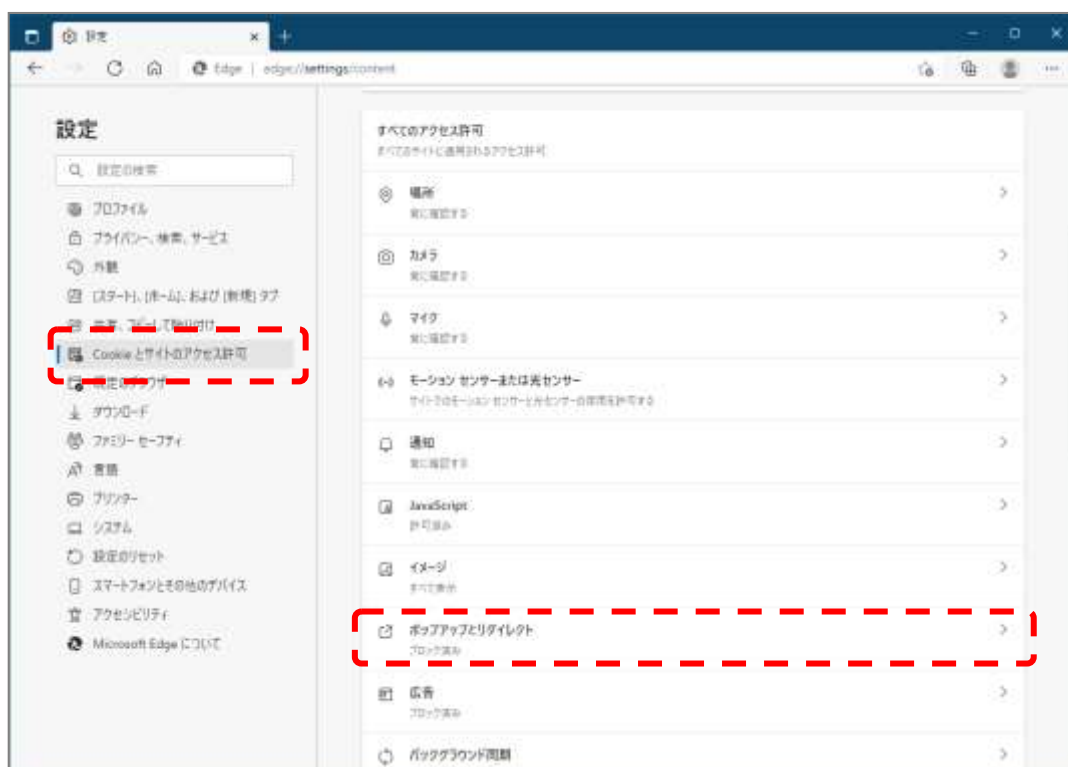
設定

Edge | edge://settings/content

設定

設定の検索

プロファイル
プライバシー、検索、サービス
外観
[スタート]、[ホーム]、および [新規] タブ
共有、コピーして貼り付け
Cookie とサイトのアクセス許可
既定のブラウザー
ダウンロード
ファミリー セーフティ
言語
プリンター
システム
設定のリセット
スマートフォンとその他のデバイス
アクセシビリティ
Microsoft Edge について

すべてのアクセス許可
すべてのサイトに適用されるアクセス許可

場所
常に確認する

カメラ
常に確認する

マイク
常に確認する

モーション センサーまたは光センサー
サイトでのモーション センサーと光センサーの使用を許可する

通知
常に確認する

JavaScript
許可済み

イメージ
すべて表示

ポップアップとリダイレクト
ブロック済み

広告
ブロック済み

バックグラウンド同期